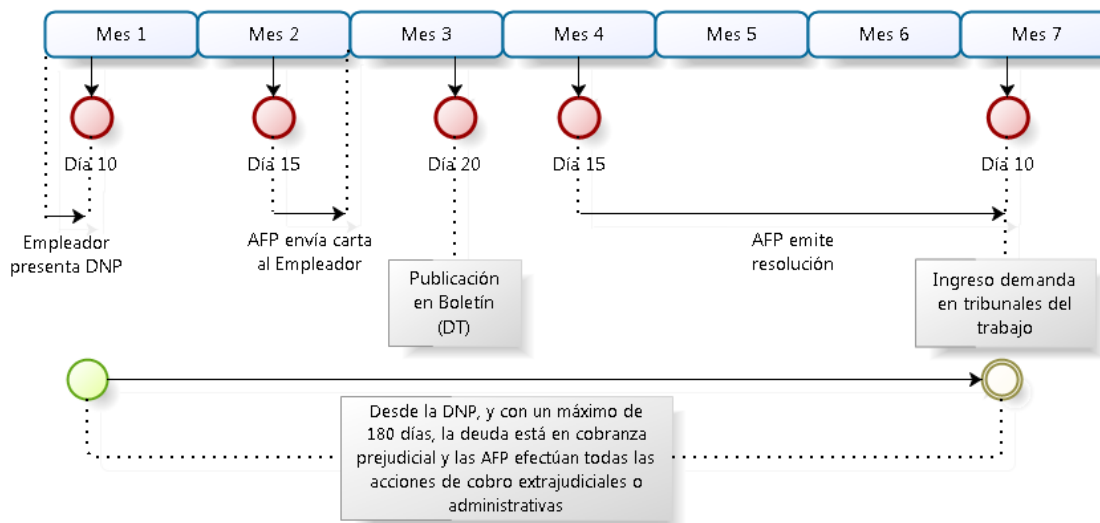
Mes 1
Mes 2
Mes 3
Mes 4
Mes 5
Mes 6
Mes 7

Día 10
Día 15
Día 20
Día 15
Día 10

Empleador presenta DNP

AFP envía carta al Empleador

Publicación en Boletín (DT)

AFP emite resolución

Ingreso demanda en tribunales del trabajo

Desde la DNP, y con un máximo de 180 días, la deuda está en cobranza prejudicial y las AFP efectúan todas las acciones de cobro extrajudiciales o administrativas